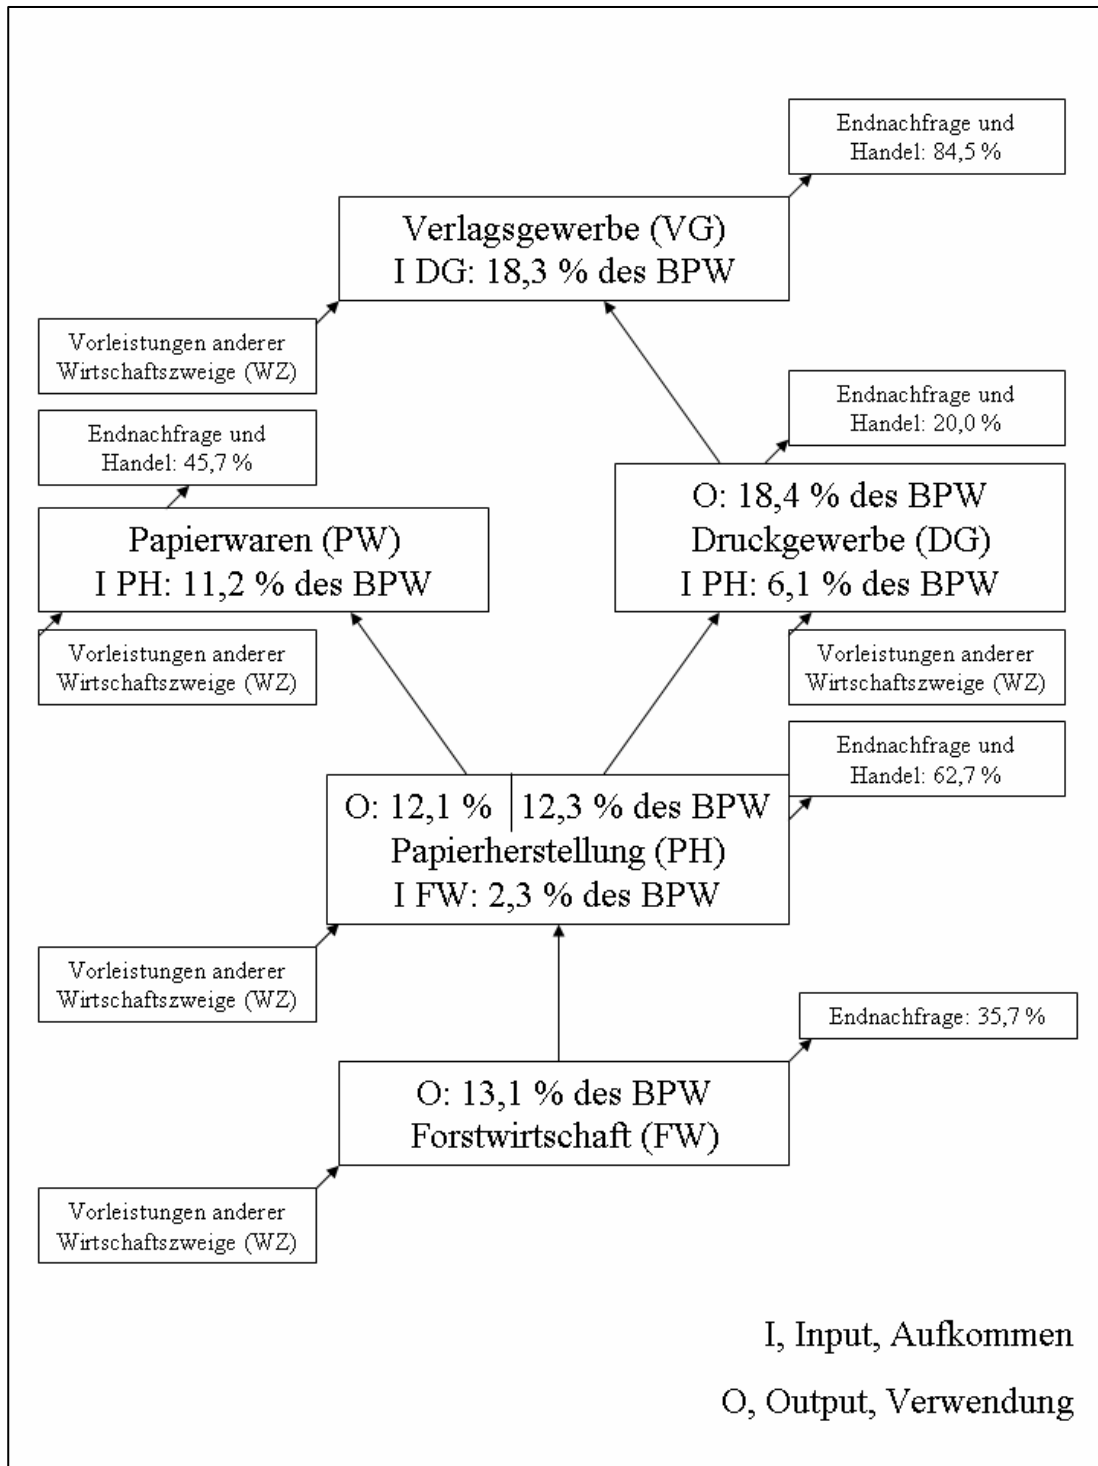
Endnachfrage und Handel: 84,5 %

Verlagsgewerbe (VG)
I DG: 18,3 % des BPW

Vorleistungen anderer Wirtschaftszweige (WZ)

Endnachfrage und Handel: 45,7 %

Endnachfrage und Handel: 20,0 %

Papierwaren (PW)
I PH: 11,2 % des BPW

O: 18,4 % des BPW
Druckgewerbe (DG)
I PH: 6,1 % des BPW

Vorleistungen anderer Wirtschaftszweige (WZ)

Vorleistungen anderer Wirtschaftszweige (WZ)

Endnachfrage und Handel: 62,7 %

O: 12,1 % | 12,3 % des BPW
Papierherstellung (PH)
I FW: 2,3 % des BPW

Vorleistungen anderer Wirtschaftszweige (WZ)

Endnachfrage: 35,7 %

O: 13,1 % des BPW
Forstwirtschaft (FW)

Vorleistungen anderer Wirtschaftszweige (WZ)

I, Input, Aufkommen

O, Output, Verwendung